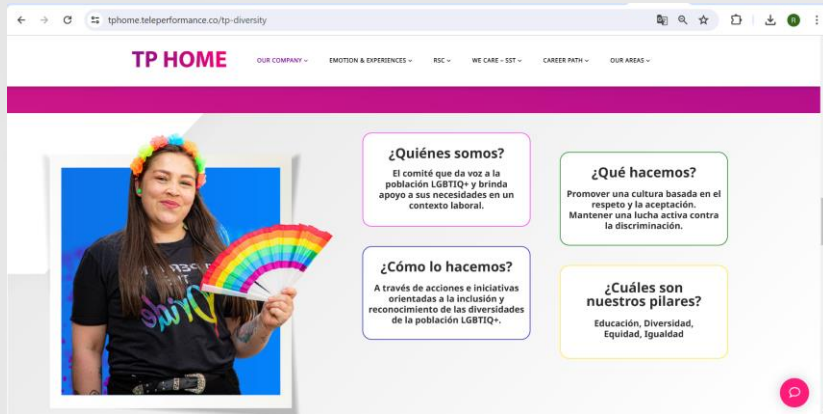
tphome.teleperformance.co/tp-diversity

TP HOME

OUR COMPANY ⌄ EMOTION & EXPERIENCES ⌄ RSC ⌄ WE CARE - SST ⌄ CAREER PATH ⌄ OUR AREAS ⌄

¿Quiénes somos?

El comité que da voz a la población LGBTIQ+ y brinda apoyo a sus necesidades en un contexto laboral.

¿Qué hacemos?

Promover una cultura basada en el respeto y la aceptación. Mantener una lucha activa contra la discriminación.

¿Cómo lo hacemos?

A través de acciones e iniciativas orientadas a la inclusión y reconocimiento de las diversidades de la población LGBTIQ+.

¿Cuáles son nuestros pilares?

Educación, Diversidad, Equidad, Igualdad

Pride